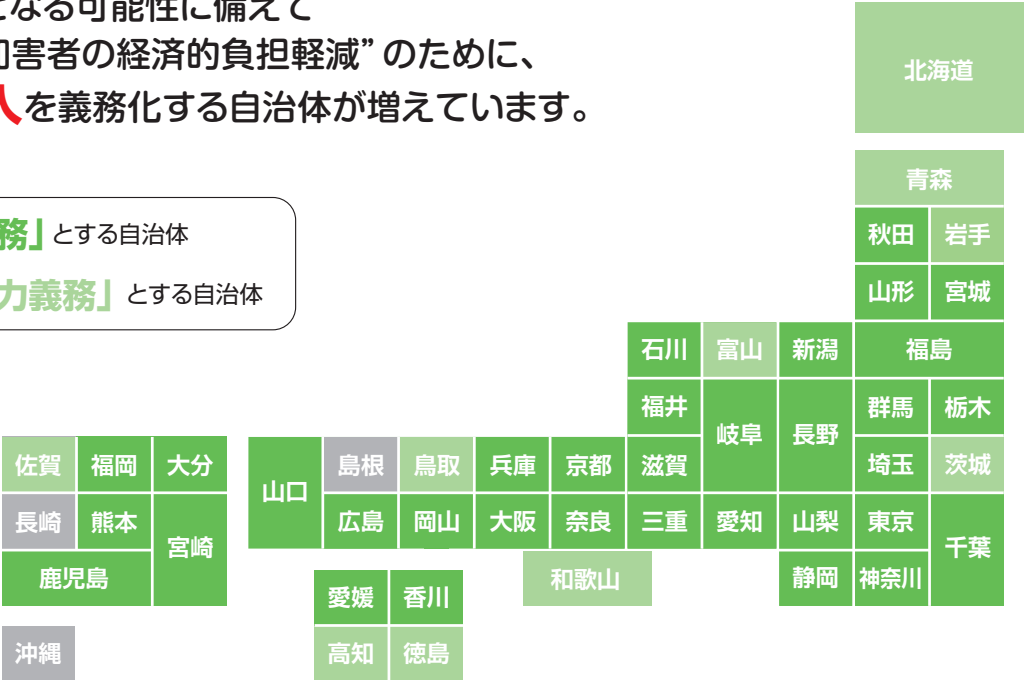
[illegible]となる可能性に備えて
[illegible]加害者の経済的負担軽減”のために、
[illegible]入を義務化する自治体が増えています。

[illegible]務」とする自治体
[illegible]力義務」とする自治体

北海道
青森
秋田 岩手
山形 宮城
石川 富山 新潟 福島
福井 群馬 栃木
岐阜 長野
佐賀 福岡 大分 山口 島根 鳥取 兵庫 京都 滋賀 埼玉 茨城
長崎 熊本 宮崎 広島 岡山 大阪 奈良 三重 愛知 山梨 東京 千葉
鹿児島 和歌山 静岡 神奈川
愛媛 香川
高知 徳島
沖縄